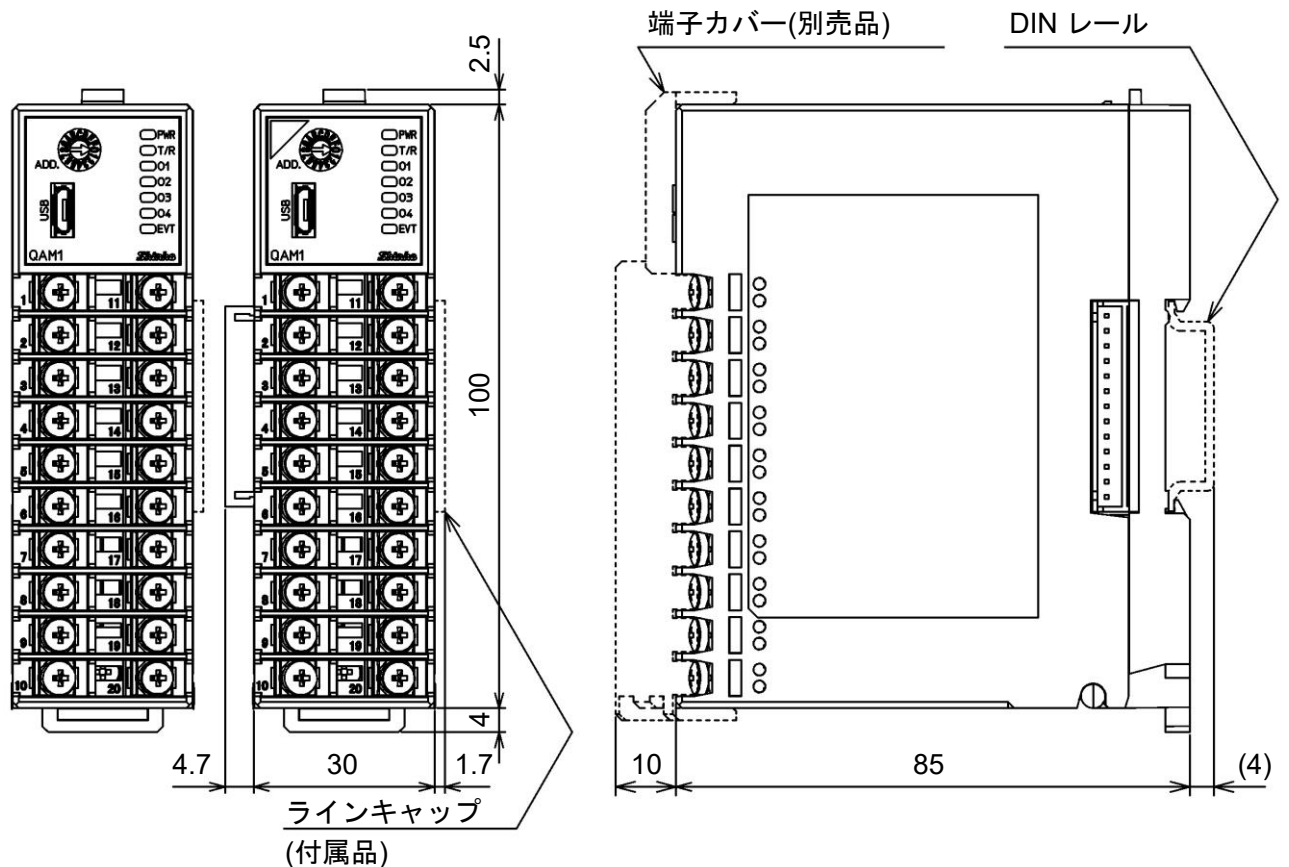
端子カバー(別売品)

DIN レール

2.5

PWR
T/R
O1
O2
O3
O4
EVT
ADD.
USB
QAM1
Shinko

PWR
T/R
O1
O2
O3
O4
EVT
ADD.
USB
QAM1
Shinko

1 11
2 12
3 13
4 14
5 15
6 16
7 17
8 18
9 19
10 20

1 11
2 12
3 13
4 14
5 15
6 16
7 17
8 18
9 19
10 20

100

4

4.7

30

1.7

10

85

(4)

ラインキャップ
(付属品)